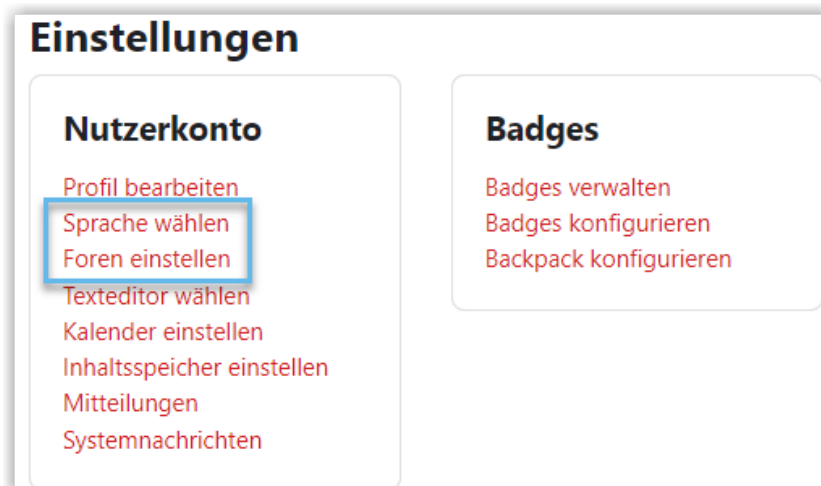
Einstellungen

Nutzerkonto

Profil bearbeiten
Sprache wählen
Foren einstellen
Texteditor wählen
Kalender einstellen
Inhaltsspeicher einstellen
Mitteilungen
Systemnachrichten

Badges

Badges verwalten
Badges konfigurieren
Backpack konfigurieren